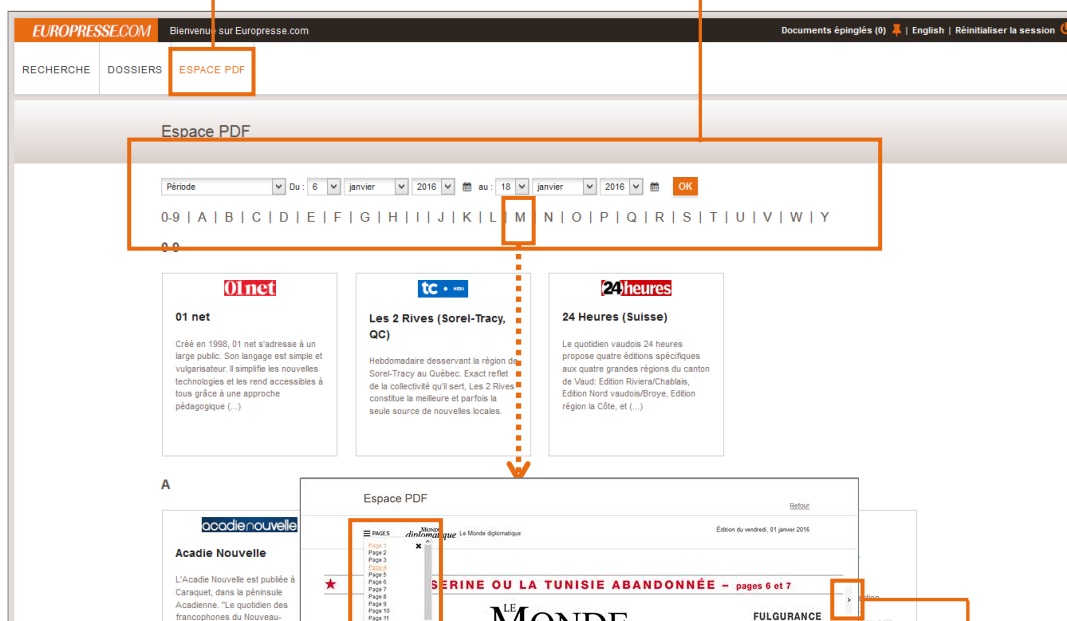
EUROPRESSE.COM Bienvenue sur Europresse.com

Documents épinglés (0) | English | Réinitialiser la session

RECHERCHE DOSSIERS ESPACE PDF

Espace PDF

Période Du : 6 janvier 2016 au : 18 janvier 2016 OK

0-9 | A | B | C | D | E | F | G | H | I | J | K | L | M | N | O | P | Q | R | S | T | U | V | W | Y

0-9

01net

01 net

Créé en 1998, 01 net s'adresse à un large public. Son langage est simple et vulgarisateur. Il simplifie les nouvelles technologies et les rend accessibles à tous grâce à une approche pédagogique (...)

tc

Les 2 Rives (Sorel-Tracy, QC)

Hebdomadaire desservant la région de Sorel-Tracy au Québec. Exact reflet de la collectivité qu'il sert, Les 2 Rives constitue la meilleure et parfois la seule source de nouvelles locales.

24heures

24 Heures (Suisse)

Le quotidien vaudois 24 heures propose quatre éditions spécifiques aux quatre grandes régions du canton de Vaud: Edition Riviera/Chablais, Edition Nord vaudois/Broye, Edition région la Côte, et (...)

A

acadienouvelle

Acadie Nouvelle

L'Acadie Nouvelle est publiée à Caraquet, dans la péninsule Acadienne. "Le quotidien des francophones du Nouveau-

Espace PDF

Retour

PAGES

Le Monde diplomatique

Édition du vendredi, 01 janvier 2016

Page 1
Page 2
Page 3
Page 4
Page 5
Page 6
Page 7
Page 8
Page 9
Page 10
Page 11

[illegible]ERINE OU LA TUNISIE ABANDONNÉE – pages 6 et 7

LE MONDE

FULGURANCE